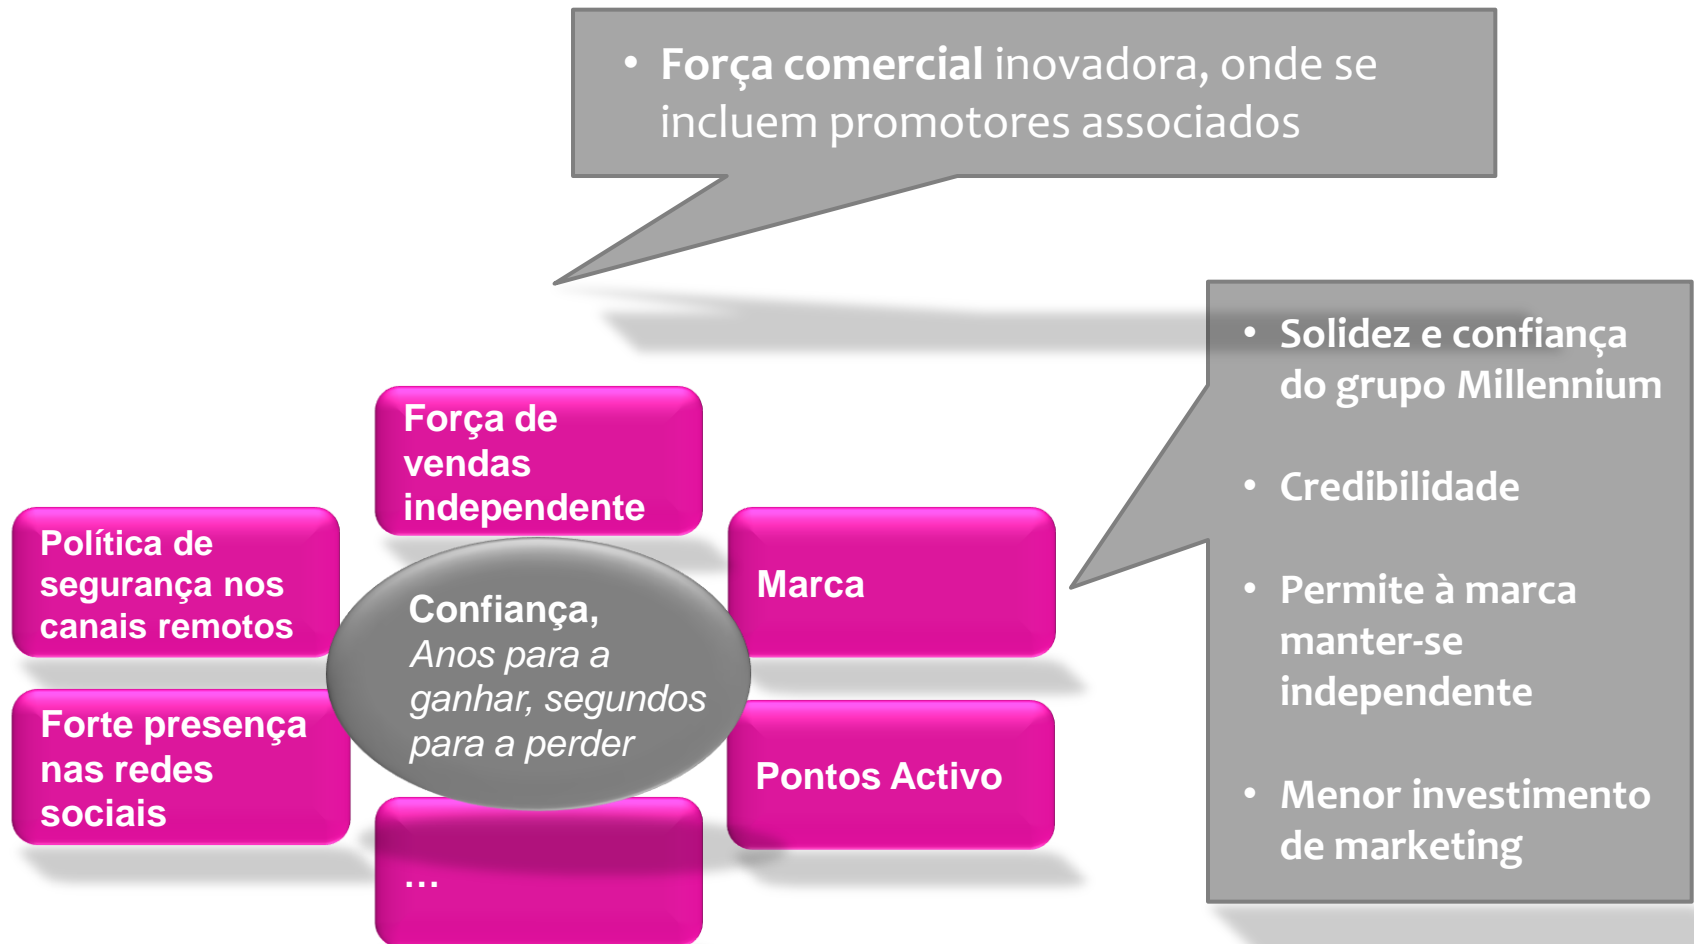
• **Força comercial** inovadora, onde se incluem promotores associados

• Solidez e confiança do grupo Millennium

• Credibilidade

• Permite à marca manter-se independente

• Menor investimento de marketing

Força de vendas independente

Política de segurança nos canais remotos

Confiança,
*Anos para a ganhar, segundos para a perder*

Marca

Forte presença nas redes sociais

Pontos Activo

...